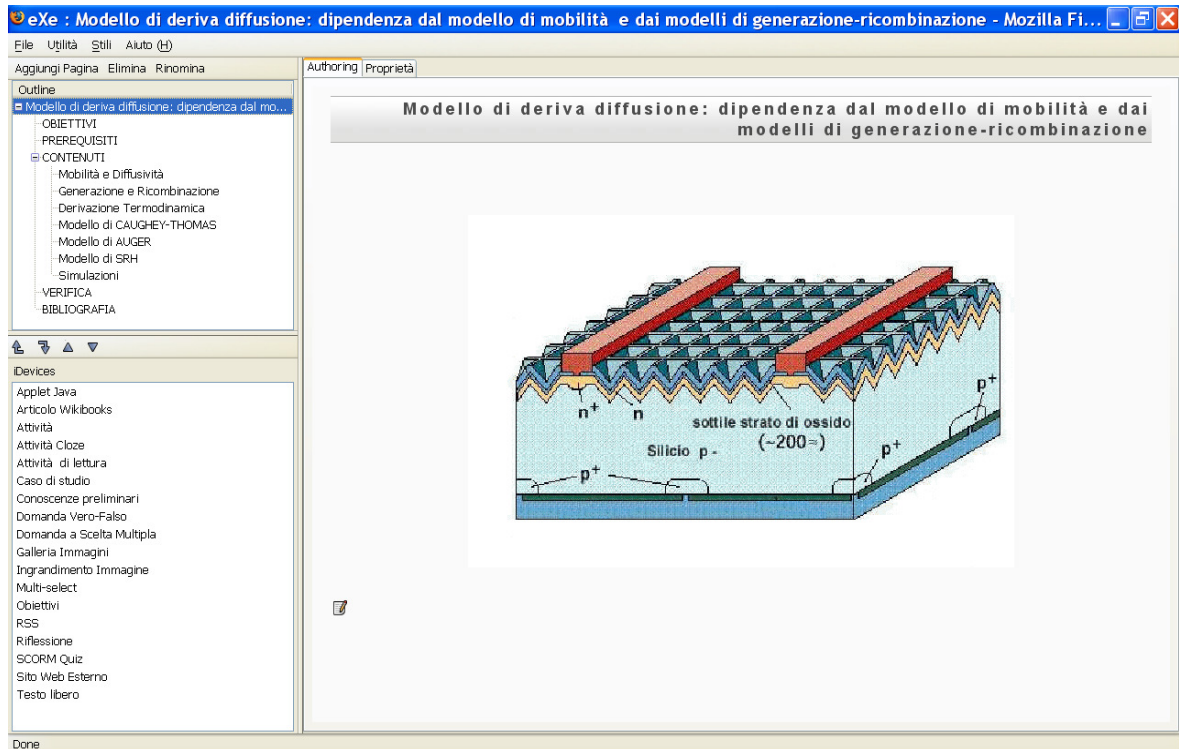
eXe : Modello di deriva diffusione: dipendenza dal modello di mobilità e dai modelli di generazione-ricombinazione - Mozilla Fi...

File Utilità Stili Aiuto (H)

Aggiungi Pagina Elimina Rinomina

Outline

Modello di deriva diffusione: dipendenza dal mo...
OBIETTIVI
PREREQUISITI
CONTENUTI
Mobilità e Diffusività
Generazione e Ricombinazione
Derivazione Termodinamica
Modello di CAUGHEY-THOMAS
Modello di AUGER
Modello di SRH
Simulazioni
VERIFICA
BIBLIOGRAFIA

iDevices

Applet Java
Articolo Wikibooks
Attività
Attività Cloze
Attività di lettura
Caso di studio
Conoscenze preliminari
Domanda Vero-Falso
Domanda a Scelta Multipla
Galleria Immagini
Ingrandimento Immagine
Multi-select
Obiettivi
RSS
Riflessione
SCORM Quiz
Sito Web Esterno
Testo libero

Authoring Proprietà

Modello di deriva diffusione: dipendenza dal modello di mobilità e dai modelli di generazione-ricombinazione

$n^+$ n sottile strato di ossido (~200≈) Silicio p - $p^+$ $p^+$ $p^+$

Done